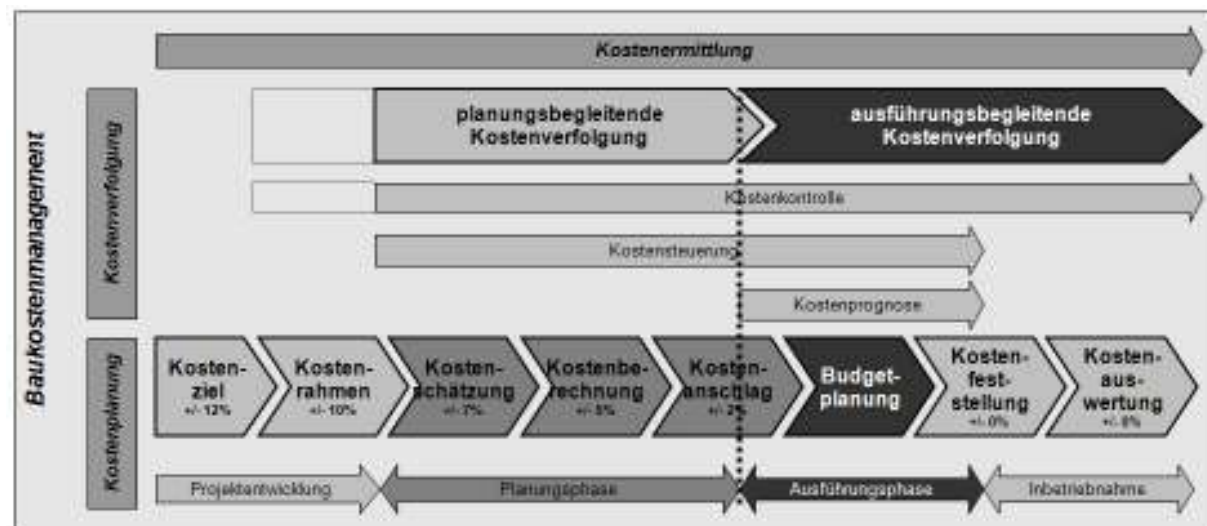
Kostenermittlung

Baukostenmanagement

Kostenverfolgung

planungsbegleitende Kostenverfolgung

ausführungsbegleitende Kostenverfolgung

Kostenkontrolle

Kostensteuerung

Kostenprognose

Kostenplanung

Kostenziel +/- 12%

Kostenrahmen +/- 10%

Kostenschätzung +/- 7%

Kostenberechnung +/- 5%

Kostenanschlag +/- 2%

Budgetplanung

Kostenfeststellung +/- 0%

Kostenauswertung +/- 0%

Projektentwicklung

Planungsphase

Ausführungsphase

Inbetriebnahme